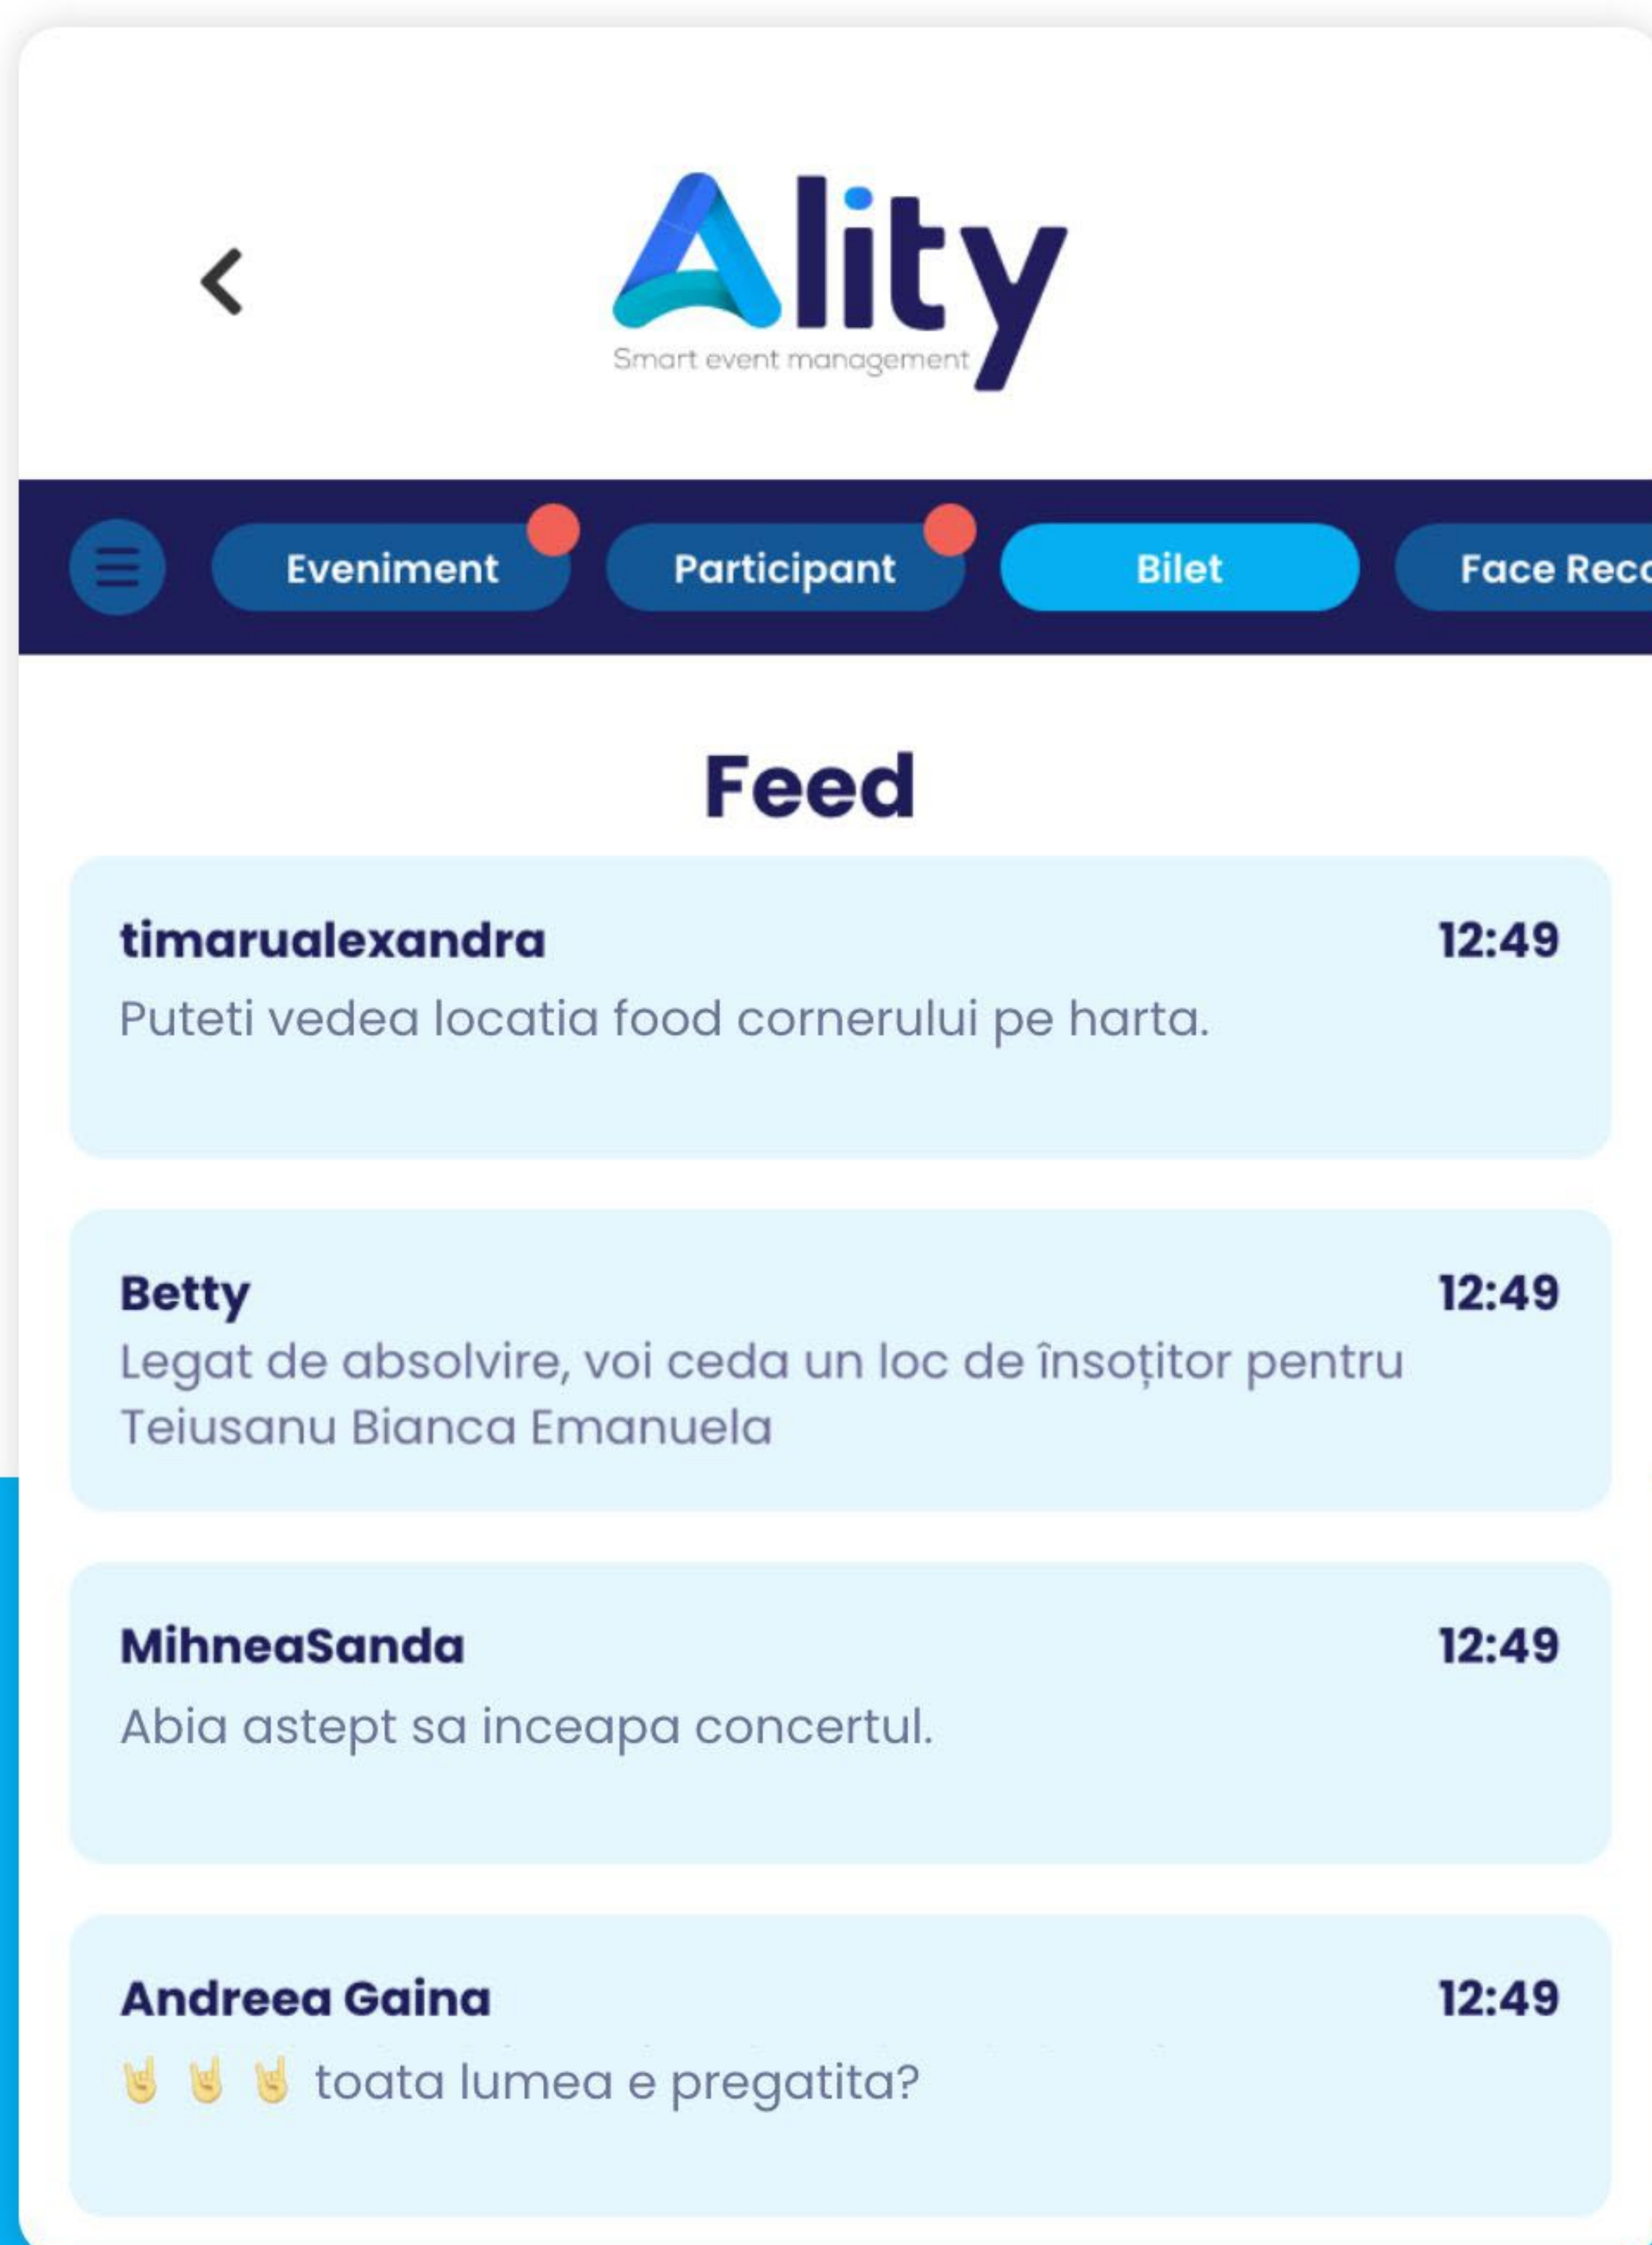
Ality
Smart event management

Eveniment
Participant
Bilet
Face Rec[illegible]

Feed

timarualexandra
12:49
Puteti vedea locatia food cornerului pe harta.

Betty
12:49
Legat de absolvire, voi ceda un loc de însoțitor pentru Teiusanu Bianca Emanuela

MihneaSanda
12:49
Abia astept sa inceapa concertul.

Andreea Gaina
12:49
🤘 🤘 🤘 toata lumea e pregatita?